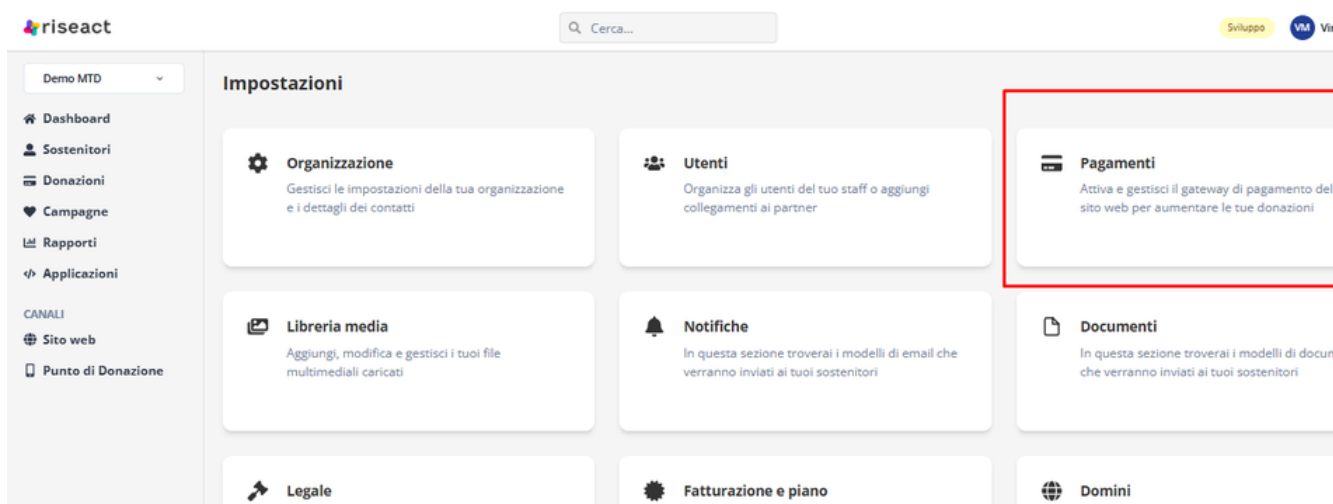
riseact

Cerca...

Sviluppo VM Vi

Demo MTD

Dashboard
Sostenitori
Donazioni
Campagne
Rapporti
Applicazioni

CANALI
Sito web
Punto di Donazione

Impostazioni

Organizzazione
Gestisci le impostazioni della tua organizzazione e i dettagli dei contatti

Utenti
Organizza gli utenti del tuo staff o aggiungi collegamenti ai partner

Pagamenti
Attiva e gestisci il gateway di pagamento del sito web per aumentare le tue donazioni

Libreria media
Aggiungi, modifica e gestisci i tuoi file multimediali caricati

Notifiche
In questa sezione troverai i modelli di email che verranno inviati ai tuoi sostenitori

Documenti
In questa sezione troverai i modelli di docu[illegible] che verranno inviati ai tuoi sostenitori

Legale

Fatturazione e piano

Domini